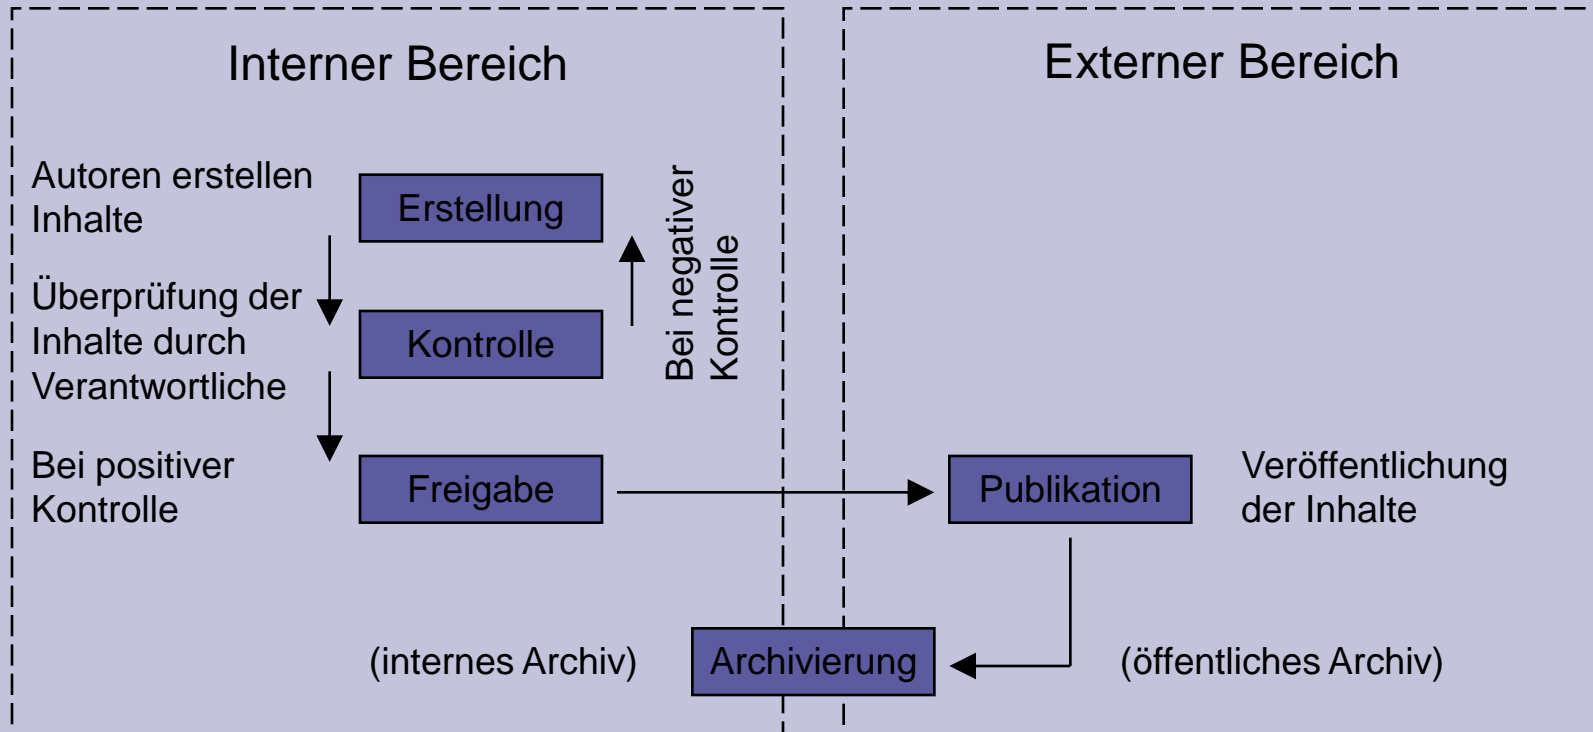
Interner Bereich

Externer Bereich

Autoren erstellen Inhalte

Erstellung

Überprüfung der Inhalte durch Verantwortliche

Kontrolle

Bei negativer Kontrolle

Bei positiver Kontrolle

Freigabe

Publikation

Veröffentlichung der Inhalte

(internes Archiv)

Archivierung

(öffentliches Archiv)